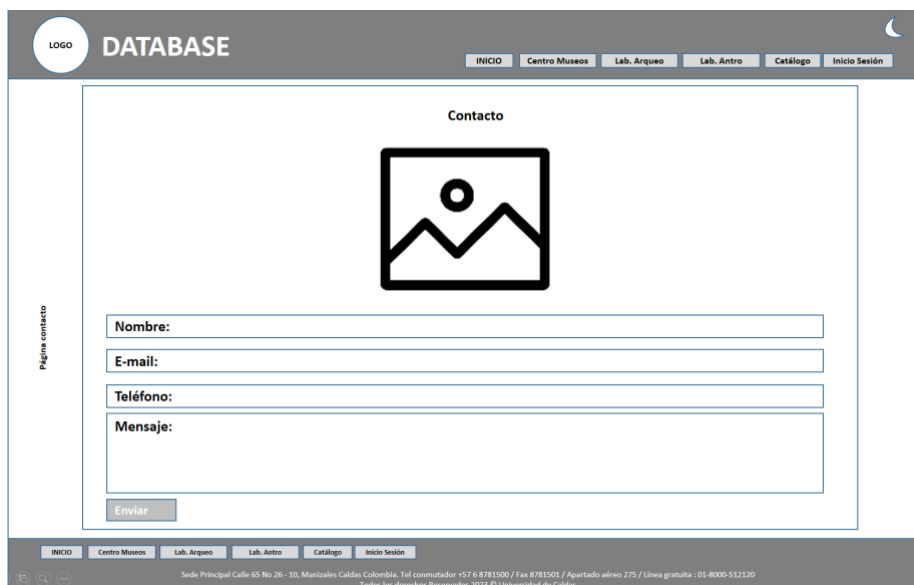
LOGO

DATABASE

INICIO Centro Museos Lab. Arqueo Lab. Antro Catálogo Inicio Sesión

Página contacto

Contacto

Nombre:

E-mail:

Teléfono:

Mensaje:

Enviar

INICIO Centro Museos Lab. Arqueo Lab. Antro Catálogo Inicio Sesión

Sede Principal Calle 65 No 26 - 10, Manizales Caldas Colombia. Tel conmutador +57 6 8781500 / Fax 8781501 / Apartado aéreo 275 / Línea gratuita : 01-8000-512120
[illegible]